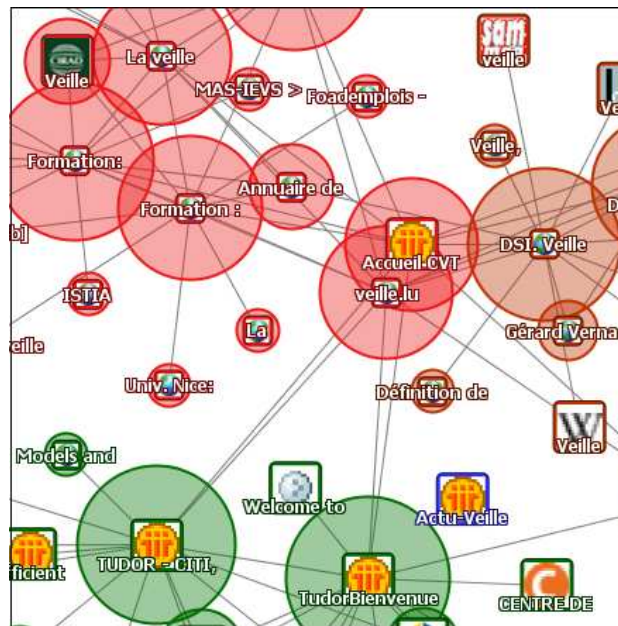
CIRAD
Veille
La veille
MAS-IEVS > Foademplois -
sam
veille
Ve
Veille,
Formation:
Annuaire de
Formation :
D
b]
Accueil-CVT
DSI, Veille
veille.lu
ISTIA
La
Gérard Verna
eille
Univ. Nice:
Définition de
Veille
Models and
Welcome to
Actu-Veille
ficient
TUDOR - CITI,
TudorBienvenue
CENTRE DE